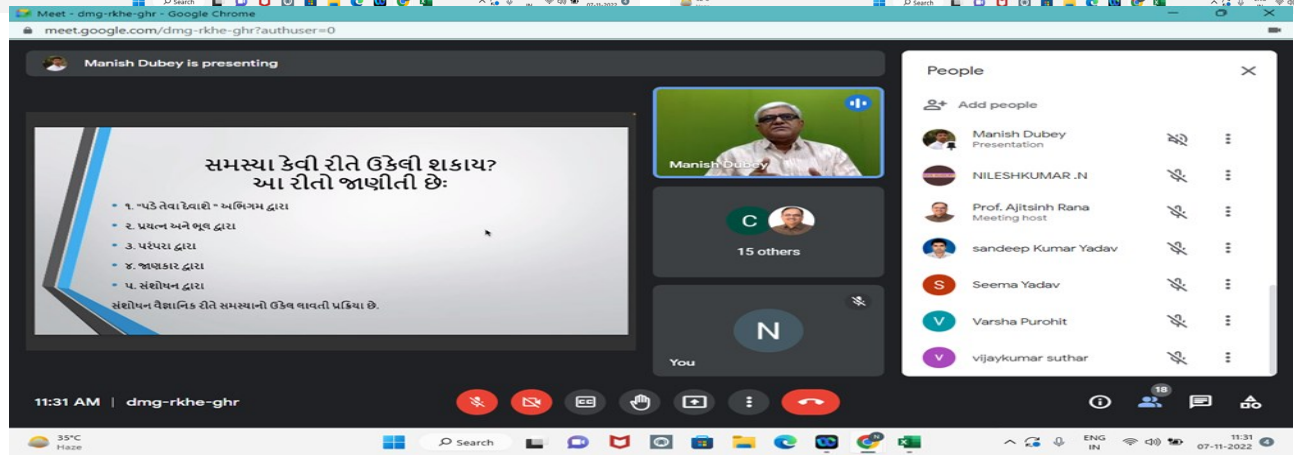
Meet - dmg-rkhe-ghr - Google Chrome
meet.google.com/dmg-rkhe-ghr?authuser=0

Manish Dubey is presenting

સમસ્યા કેવી રીતે ઉકેલી શકાય?
આ રીતો જાણીતી છેઃ

• ૧. "પકે તેવા દેવાશે" અભિગમ દ્વારા
• ૨. પ્રયત્ન અને ભૂલ દ્વારા
• ૩. પરંપરા દ્વારા
• ૪. જાણકાર દ્વારા
• ૫. સંશોધન દ્વારા
સંશોધન વૈજ્ઞાનિક રીતે સમસ્યાનો ઉકેલ લાવતી પ્રક્રિયા છે.

Manish Dubey

C
15 others

N
You

People
Add people
Manish Dubey
Presentation
NILESHKUMAR .N
Prof. Ajitsinh Rana
Meeting host
sandeep Kumar Yadav
S Seema Yadav
V Varsha Purohit
V vijaykumar suthar

11:31 AM | dmg-rkhe-ghr

18

35°C
Haze
Search
ENG
IN
11:31
07-11-2022
4